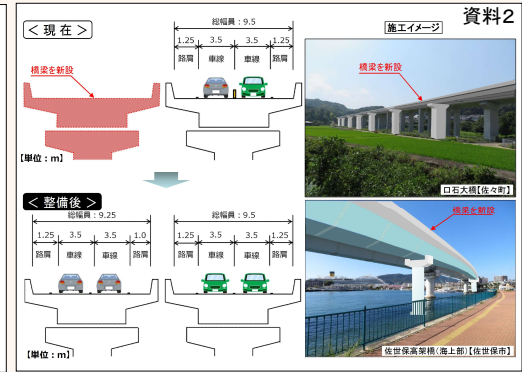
資料2

＜ 現 在 ＞

総幅員：9.5

| 1.25 | 3.5 | 3.5 | 1.25 |
|---|---|---|---|
| 路肩 | 車線 | 車線 | 路肩 |

橋梁を新設

【単位：m】

施工イメージ

橋梁を新設

口石大橋【佐々町】

＜ 整備後 ＞

総幅員：9.25

| 1.25 | 3.5 | 3.5 | 1.0 |
|---|---|---|---|
| 路肩 | 車線 | 車線 | 路肩 |

総幅員：9.5

| 1.25 | 3.5 | 3.5 | 1.25 |
|---|---|---|---|
| 路肩 | 車線 | 車線 | 路肩 |

【単位：m】

橋梁を新設

佐世保高架橋（海上部）【佐世保市】